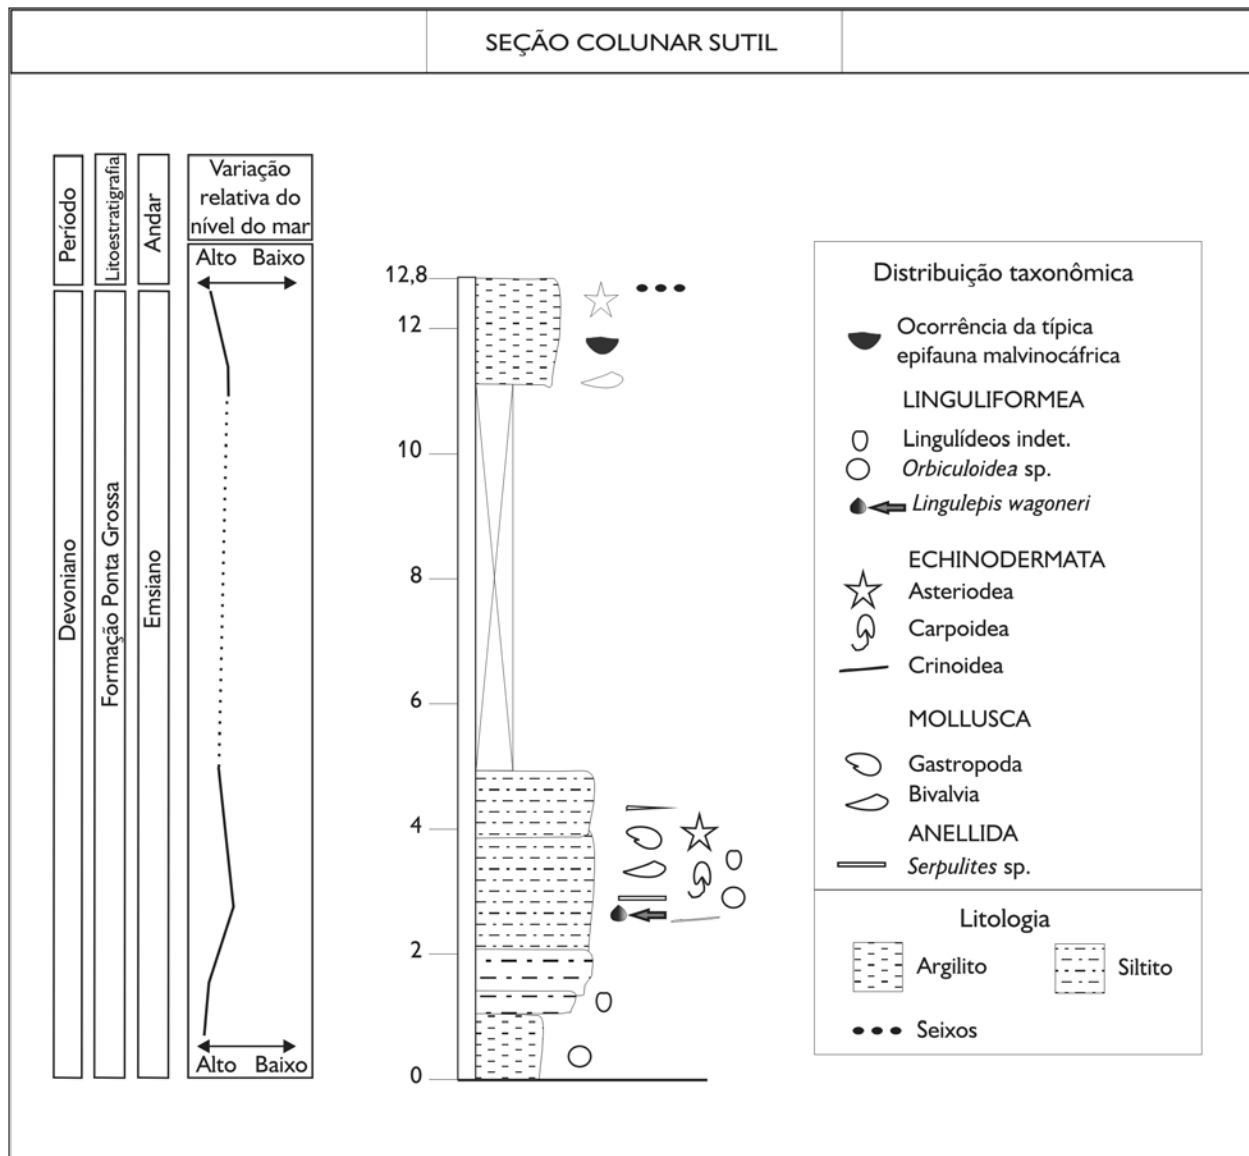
SEÇÃO COLUNAR SUTIL

Período

Litoestratigrafia

Andar

Variação relativa do nível do mar

Alto Baixo

Devoniano

Formação Ponta Grossa

Emsiano

Alto Baixo

12,8
12
10
8
6
4
2
0

Distribuição taxonômica

Ocorrência da típica epifauna malvinocáfrica

LINGULIFORMEA

Lingulídeos indet.

*Orbiculoidea* sp.

*Lingulepis wagoneri*

ECHINODERMATA

Asteriodea

Carpoidea

Crinoidea

MOLLUSCA

Gastropoda

Bivalvia

ANELLIDA

*Serpulites* sp.

Litologia

Argilito

Siltito

Seixos